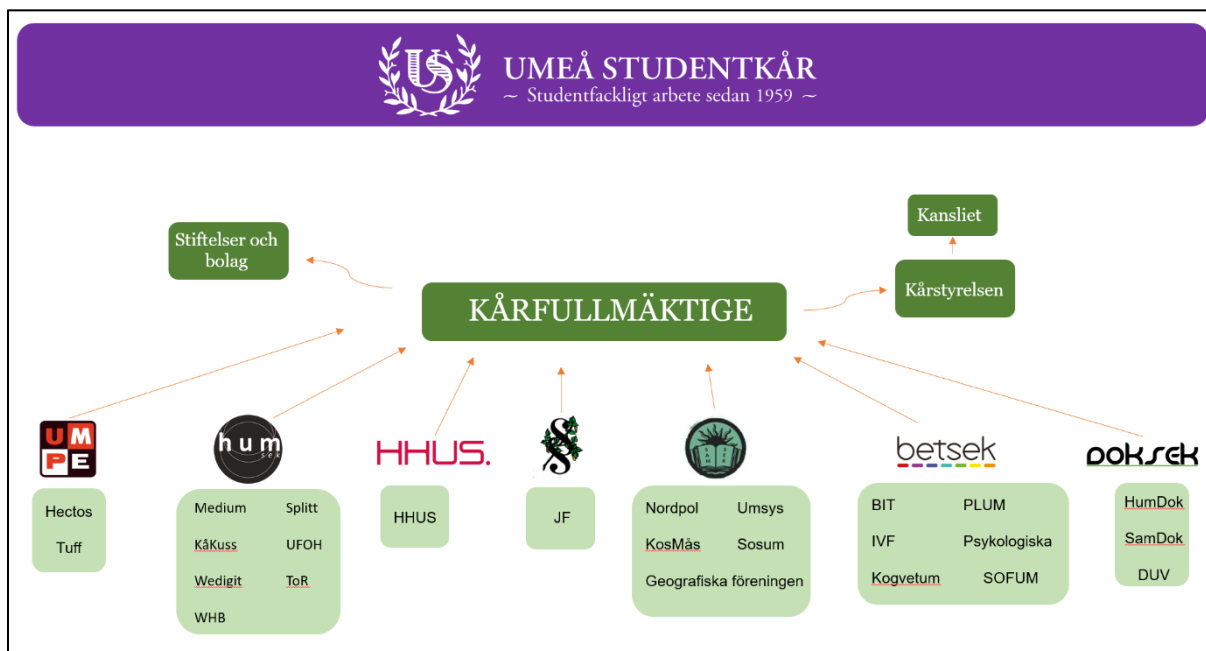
US UMEÅ STUDENTKÅR
~ Studentfackligt arbete sedan 1959 ~

Kansliet

Stiftelser och bolag

KÅRFULLMÄKTIGE

Kårstyrelsen

UMPE

Hectos
Tuff

hum sek

Medium
Splitt
KåKuss
UFOH
Wedigit
ToR
WHB

HHUS.

HHUS

JF

Nordpol
Umsys
KosMås
Sosum
Geografiska föreningen

betsek

BIT
PLUM
IVF
Psykologiska
Kogvetum
SOFUM

doksek

HumDok
SamDok
DUV